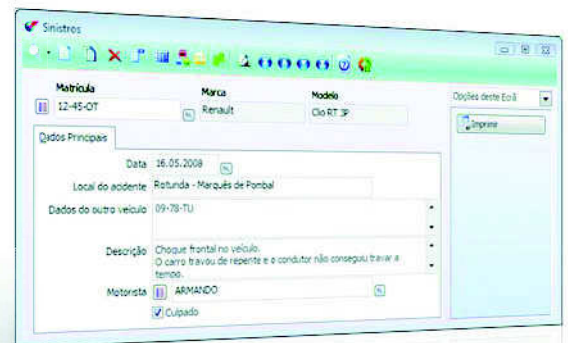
Sinistros

Matrícula
12-45-OT

Marca
Renault

Modelo
Clio RT 3P

Opções deste Ecrã

Imprimir

Dados Principais

Data 16.05.2008

Local do acidente Rotunda - Marquês de Pombal

Dados do outro veículo 09-78-TU

Descrição Choque frontal no veículo.
O carro travou de repente e o condutor não conseguiu travar a tempo.

Motorista ARMANDO

Culpado